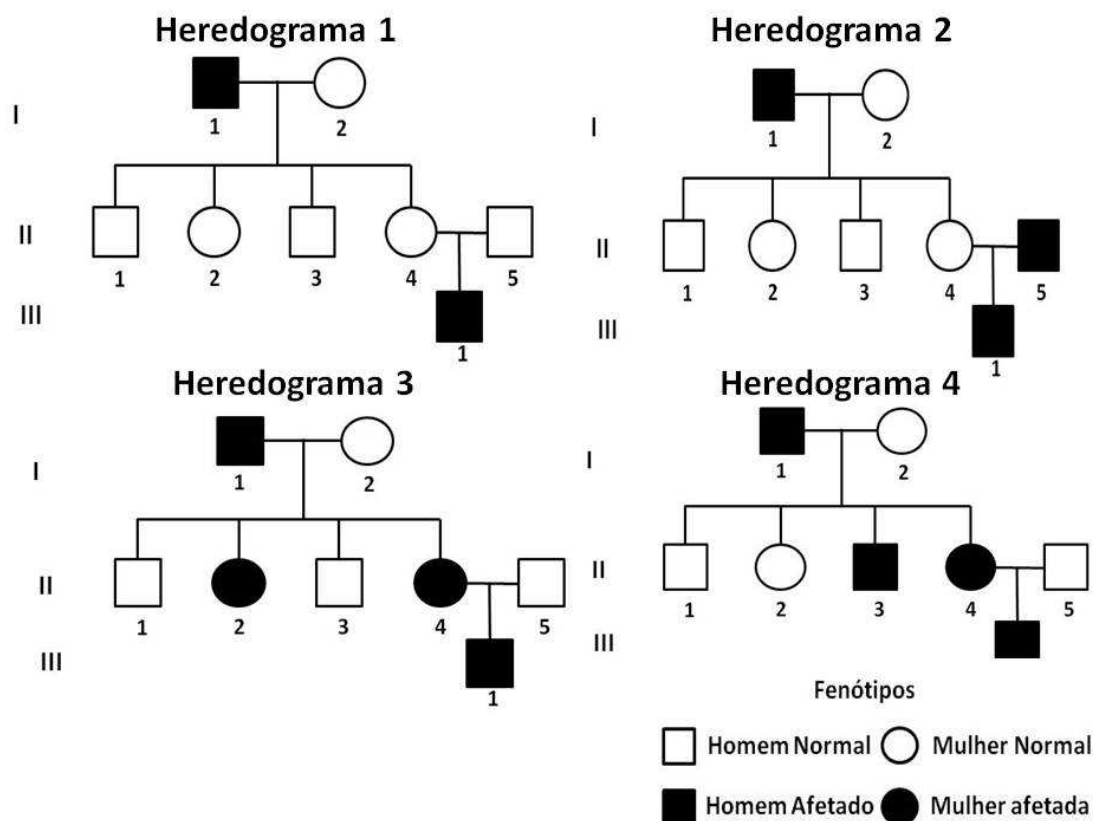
Heredograma 1

I
1 2

II
1 2 3 4 5

III
1

Heredograma 2

I
1 2

II
1 2 3 4 5

III
1

Heredograma 3

I
1 2

II
1 2 3 4 5

III
1

Heredograma 4

I
1 2

II
1 2 3 4 5

III

Fenótipos

Homem Normal Mulher Normal

Homem Afetado Mulher afetada